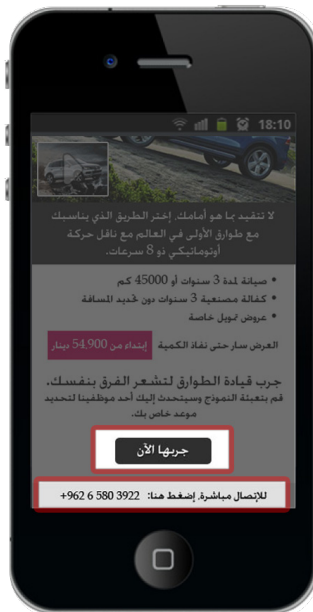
18:10

لا تتقيد بما هو أمامك. إختر الطريق الذي يناسبك مع طوارق الأولى في العالم مع ناقل حركة أوتوماتيكي ذو 8 سرعات.

• صيانة لمدة 3 سنوات أو 45000 كم
• كفالة مصنعية 3 سنوات دون تحديد المسافة
• عروض تمويل خاصة

العرض سار حتى نفاذ الكمية إبتداء من 54,900 دينار

جرب قيادة الطوارق لتشعر الفرق بنفسك.
قم بتعبئة النموذج وسيتحدث إليك أحد موظفينا لتحديد موعد خاص بك.

جربها الآن

للإتصال مباشرة، إضغط هنا: 3922 580 6 962+